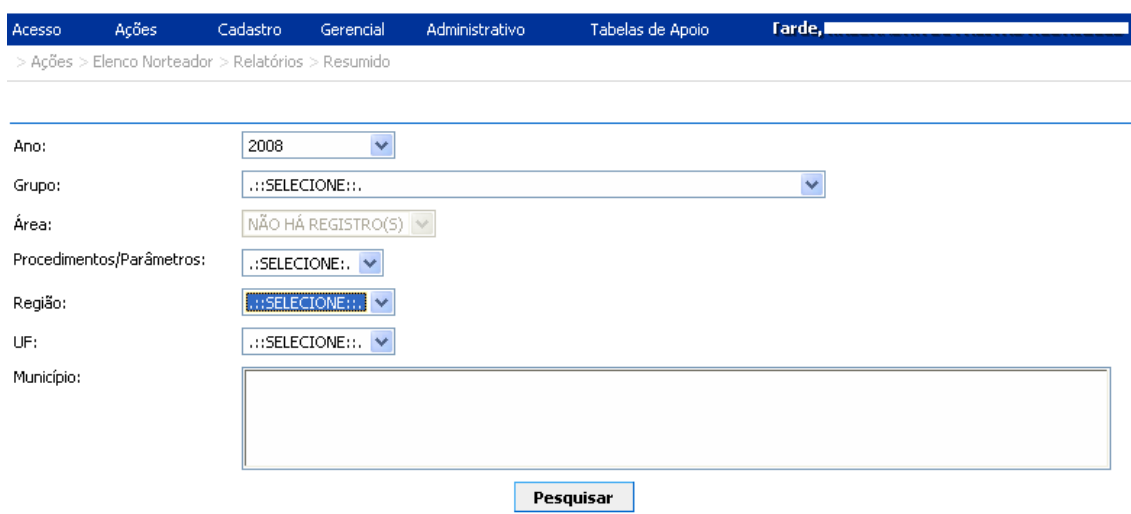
Acesso Ações Cadastro Gerencial Administrativo Tabelas de Apoio Tarde, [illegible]

> Ações > Elenco Norteador > Relatórios > Resumido

Ano: 2008

Grupo: .::SELECIONE::.

Área: NÃO HÁ REGISTRO(S)

Procedimentos/Parâmetros: .:SELECIONE:.

Região: .::SELECIONE::.

UF: .::SELECIONE::.

Município:

Pesquisar